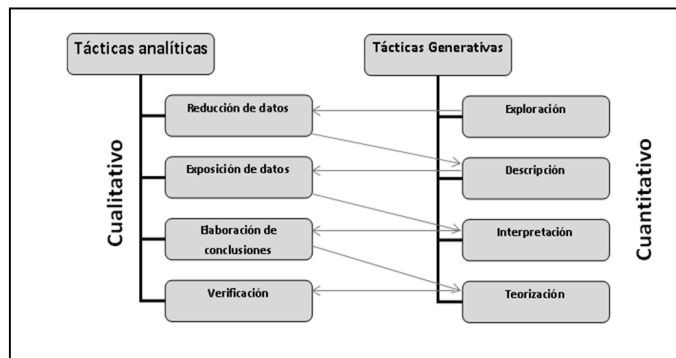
Tácticas analíticas

Tácticas Generativas

Cualitativo

Reducción de datos

Exposición de datos

Elaboración de conclusiones

Verificación

Exploración

Descripción

Interpretación

Teorización

Cuantitativo